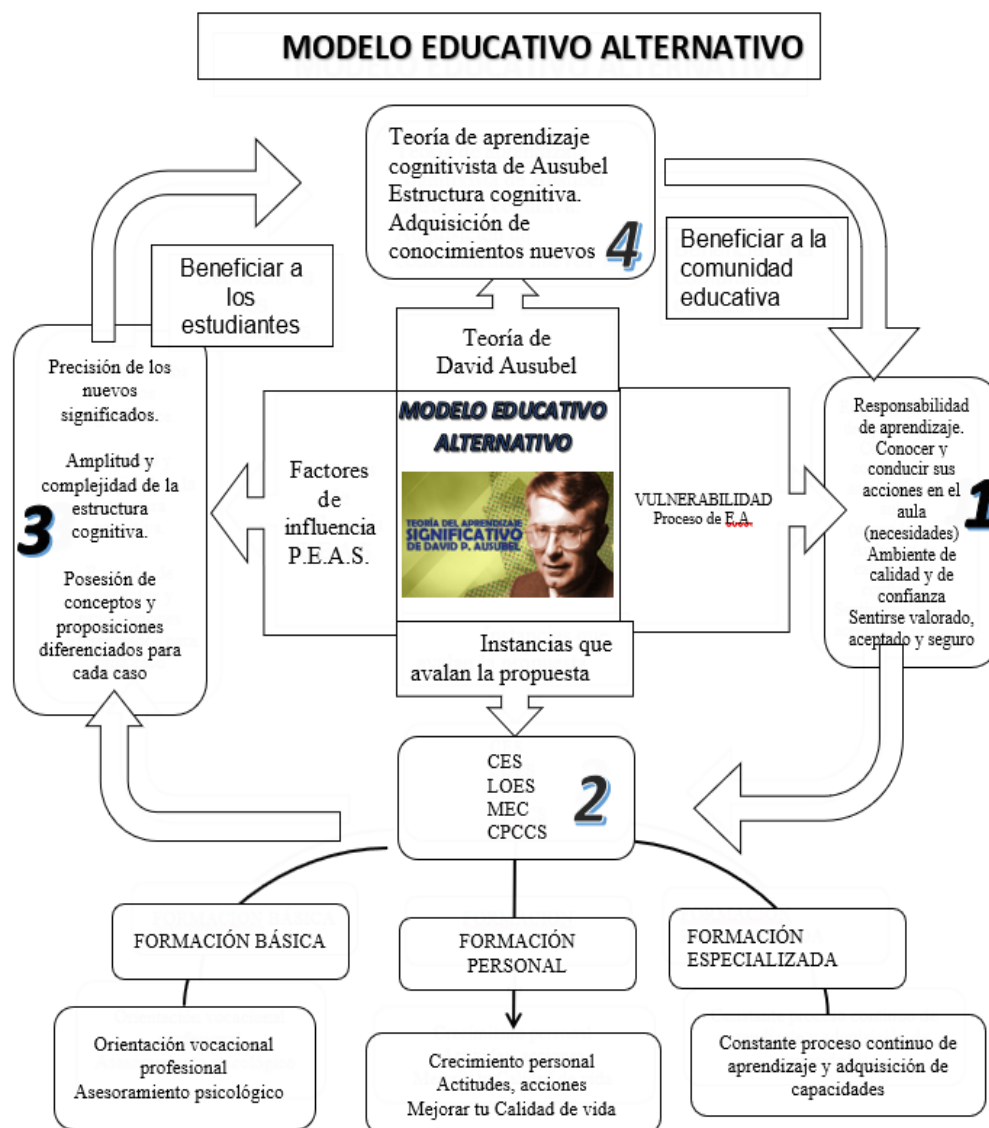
MODELO EDUCATIVO ALTERNATIVO

Teoría de aprendizaje cognitivista de Ausubel Estructura cognitiva. Adquisición de conocimientos nuevos 4

Beneficiar a la comunidad educativa

Beneficiar a los estudiantes

Teoría de David Ausubel

MODELO EDUCATIVO ALTERNATIVO

TEORÍA DEL APRENDIZAJE SIGNIFICATIVO DE DAVID P. AUSUBEL

Factores de influencia P.E.A.S.

VULNERABILIDAD Proceso de E.A.

Precisión de los nuevos significados.

Amplitud y complejidad de la estructura cognitiva.

Posesión de conceptos y proposiciones diferenciados para cada caso

3

Responsabilidad de aprendizaje. Conocer y conducir sus acciones en el aula (necesidades) Ambiente de calidad y de confianza Sentirse valorado, aceptado y seguro

1

Instancias que avalan la propuesta

CES
LOES
MEC
CPCCS

2

FORMACIÓN BÁSICA

FORMACIÓN PERSONAL

FORMACIÓN ESPECIALIZADA

Orientación vocacional profesional
Asesoramiento psicológico

Crecimiento personal
Actitudes, acciones
Mejorar tu Calidad de vida

Constante proceso continuo de aprendizaje y adquisición de capacidades